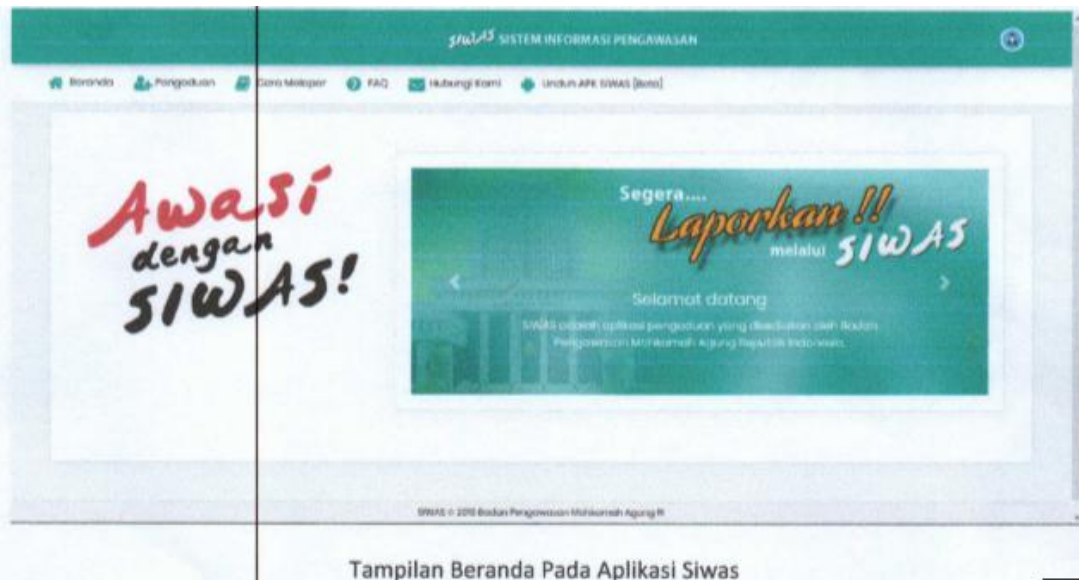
SIWAS SISTEM INFORMASI PENGAWASAN

Beranda Pengaduan Cara Melapor FAQ Hubungi Kami Unduh APK SIWAS [Beta]

Awasi dengan SIWAS!

Segera.... Laporkan !! melalui SIWAS

Selamat datang

SIWAS adalah aplikasi pengaduan yang disediakan oleh Badan Pengawasan Mahkamah Agung Republik Indonesia.

SIWAS © 2016 Badan Pengawasan Mahkamah Agung RI

Tampilan Beranda Pada Aplikasi Siwas